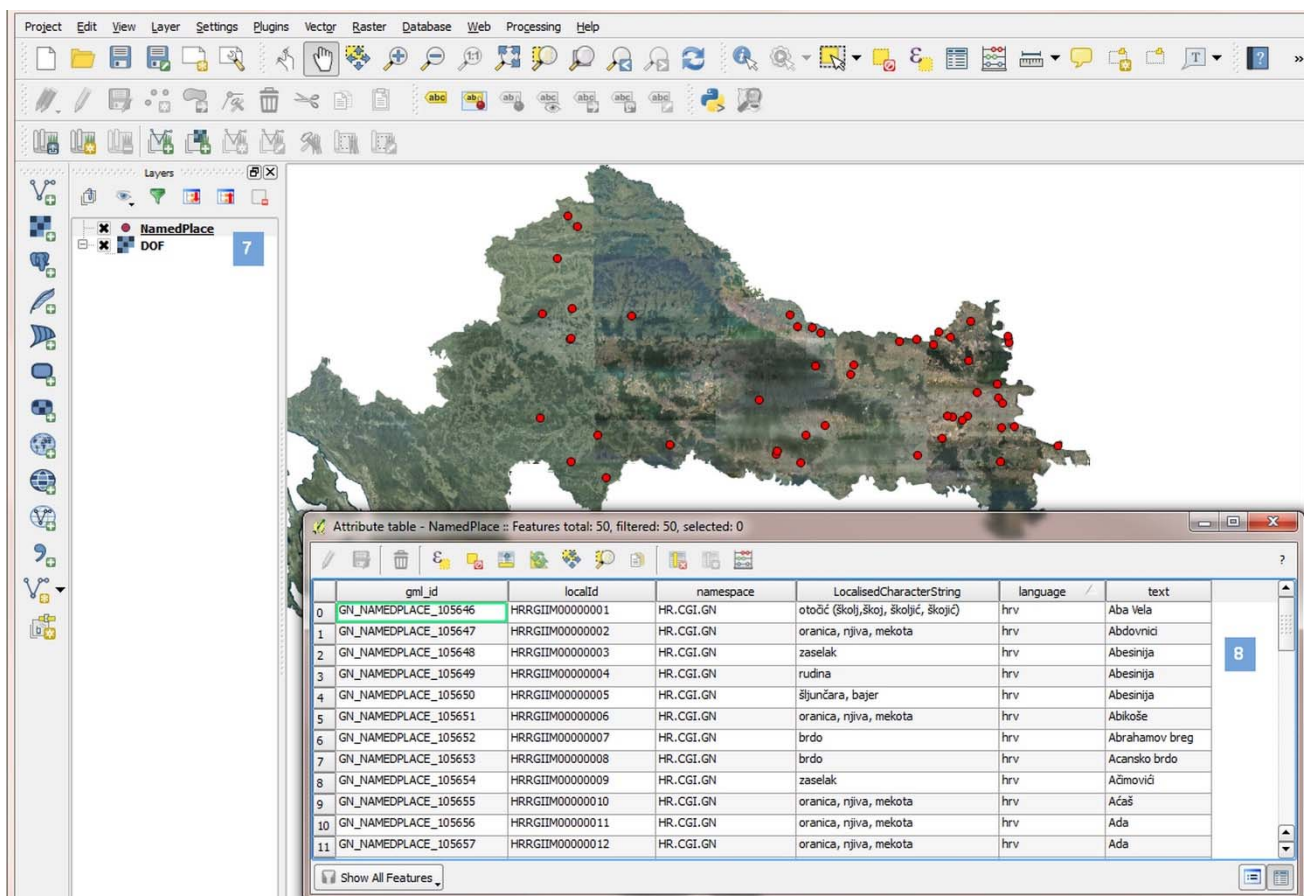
Project Edit View Layer Settings Plugins Vector Raster Database Web Processing Help

Layers

NamedPlace
DOF

7

Attribute table - NamedPlace :: Features total: 50, filtered: 50, selected: 0

?

| | gml_id | localId | namespace | LocalisedCharacterString | language | text |
|---|---|---|---|---|---|---|
| 0 | GN_NAMEDPLACE_105646 | HRRGIIM00000001 | HR.CGI.GN | otočić (škoj,škoj, školjić, škojić) | hrv | Aba Vela |
| 1 | GN_NAMEDPLACE_105647 | HRRGIIM00000002 | HR.CGI.GN | oranica, njiva, mekota | hrv | Abdovnici |
| 2 | GN_NAMEDPLACE_105648 | HRRGIIM00000003 | HR.CGI.GN | zaselak | hrv | Abesinija |
| 3 | GN_NAMEDPLACE_105649 | HRRGIIM00000004 | HR.CGI.GN | rudina | hrv | Abesinija |
| 4 | GN_NAMEDPLACE_105650 | HRRGIIM00000005 | HR.CGI.GN | šljunčara, bajer | hrv | Abesinija |
| 5 | GN_NAMEDPLACE_105651 | HRRGIIM00000006 | HR.CGI.GN | oranica, njiva, mekota | hrv | Abikoše |
| 6 | GN_NAMEDPLACE_105652 | HRRGIIM00000007 | HR.CGI.GN | brdo | hrv | Abrahamov breg |
| 7 | GN_NAMEDPLACE_105653 | HRRGIIM00000008 | HR.CGI.GN | brdo | hrv | Acansko brdo |
| 8 | GN_NAMEDPLACE_105654 | HRRGIIM00000009 | HR.CGI.GN | zaselak | hrv | Aćimovići |
| 9 | GN_NAMEDPLACE_105655 | HRRGIIM00000010 | HR.CGI.GN | oranica, njiva, mekota | hrv | Aćaš |
| 10 | GN_NAMEDPLACE_105656 | HRRGIIM00000011 | HR.CGI.GN | oranica, njiva, mekota | hrv | Ada |
| 11 | GN_NAMEDPLACE_105657 | HRRGIIM00000012 | HR.CGI.GN | oranica, njiva, mekota | hrv | Ada |

8

Show All Features